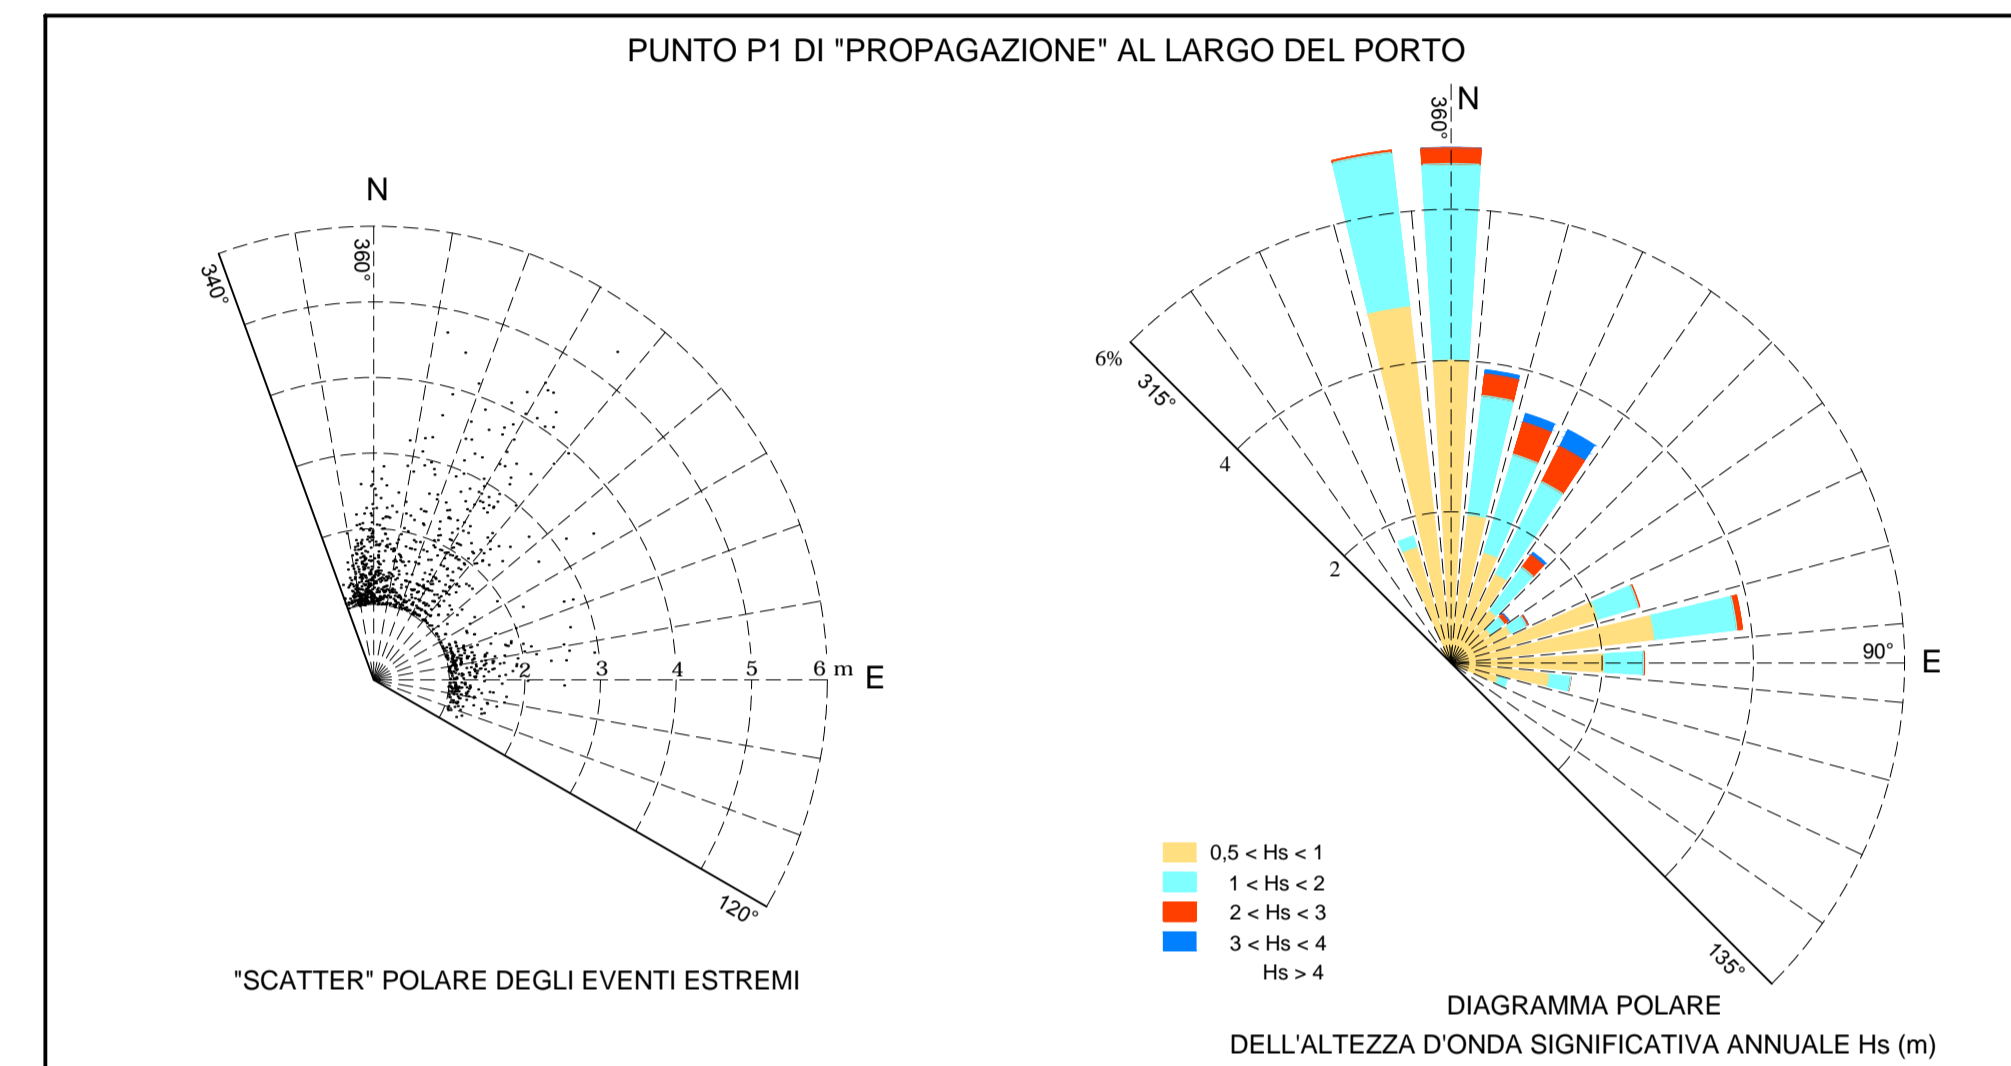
PUNTO P1 DI "PROPAGAZIONE" AL LARGO DEL PORTO

N
360°
340°
2
3
4
5
6 m
E
120°

"SCATTER" POLARE DEGLI EVENTI ESTREMI

N
360°
6%
315°
4
2
90°
E
135°

0,5 < Hs < 1
1 < Hs < 2
2 < Hs < 3
3 < Hs < 4
Hs > 4

DIAGRAMMA POLARE
DELL'ALTEZZA D'ONDA SIGNIFICATIVA ANNUALE Hs (m)